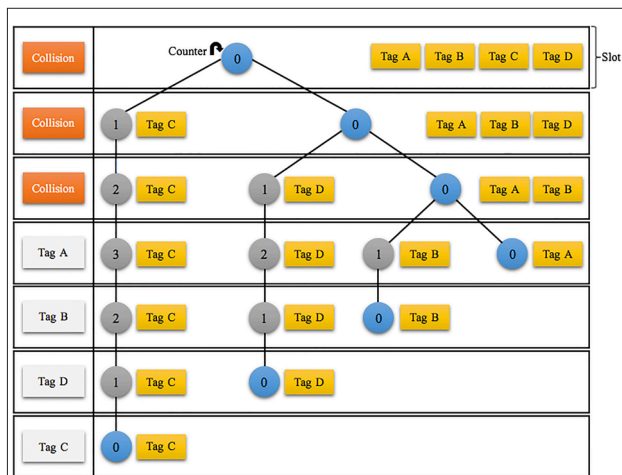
Collision
Counter
0
Tag A
Tag B
Tag C
Tag D
Slot

Collision
1
Tag C
0
Tag A
Tag B
Tag D

Collision
2
Tag C
1
Tag D
0
Tag A
Tag B

Tag A
3
Tag C
2
Tag D
1
Tag B
0
Tag A

Tag B
2
Tag C
1
Tag D
0
Tag B

Tag D
1
Tag C
0
Tag D

Tag C
0
Tag C